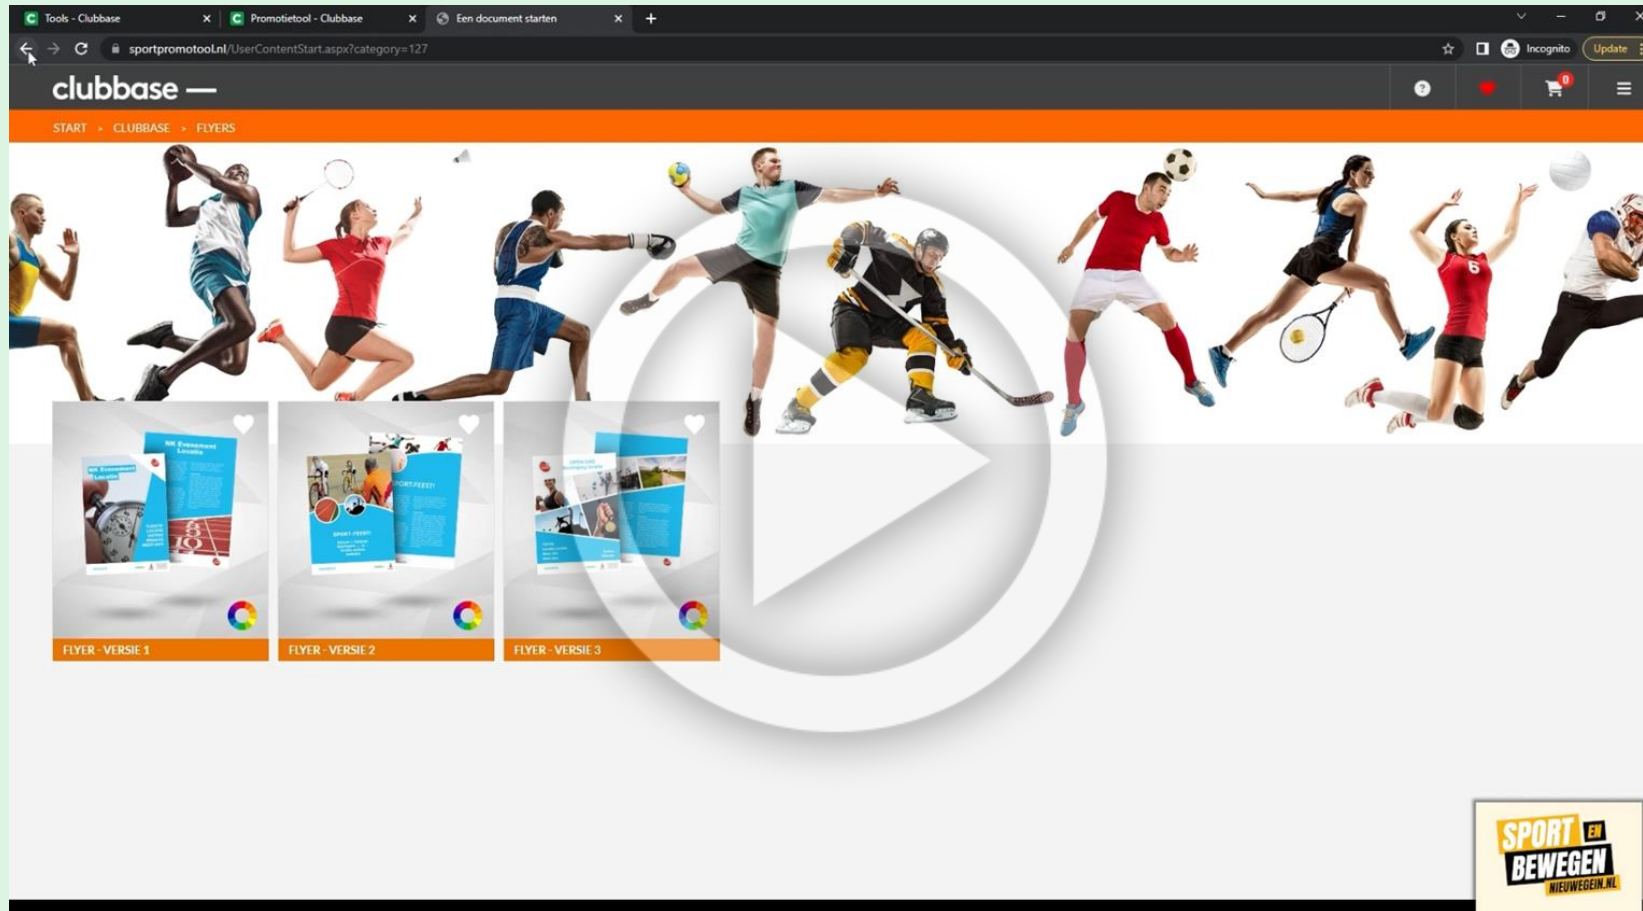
Tools - Clubbase
Promotietool - Clubbase
Een document starten

sportpromotool.nl/UserContentStart.aspx?category=127

Incognito
Update

clubbase —

0

START > CLUBBASE > FLYERS

NK Evenement Locatie

SPORT-FEEST!

FLYER - VERSIE 1
FLYER - VERSIE 2
FLYER - VERSIE 3

SPORT EN BEWEGEN NIEUWEGEIN.NL